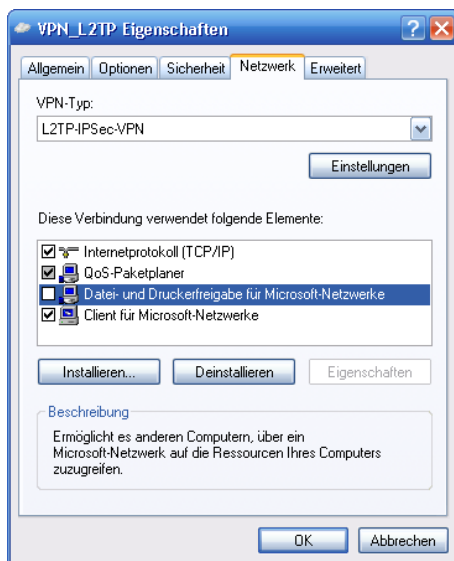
VPN_L2TP Eigenschaften

Allgemein | Optionen | Sicherheit | Netzwerk | Erweitert

VPN-Typ:

L2TP-IPSec-VPN

Einstellungen

Diese Verbindung verwendet folgende Elemente:

Internetprotokoll (TCP/IP)
QoS-Paketplaner
Datei- und Druckerfreigabe für Microsoft-Netzwerke
Client für Microsoft-Netzwerke

Installieren... | Deinstallieren | Eigenschaften

Beschreibung

Ermöglicht es anderen Computern, über ein Microsoft-Netzwerk auf die Ressourcen Ihres Computers zuzugreifen.

OK | Abbrechen